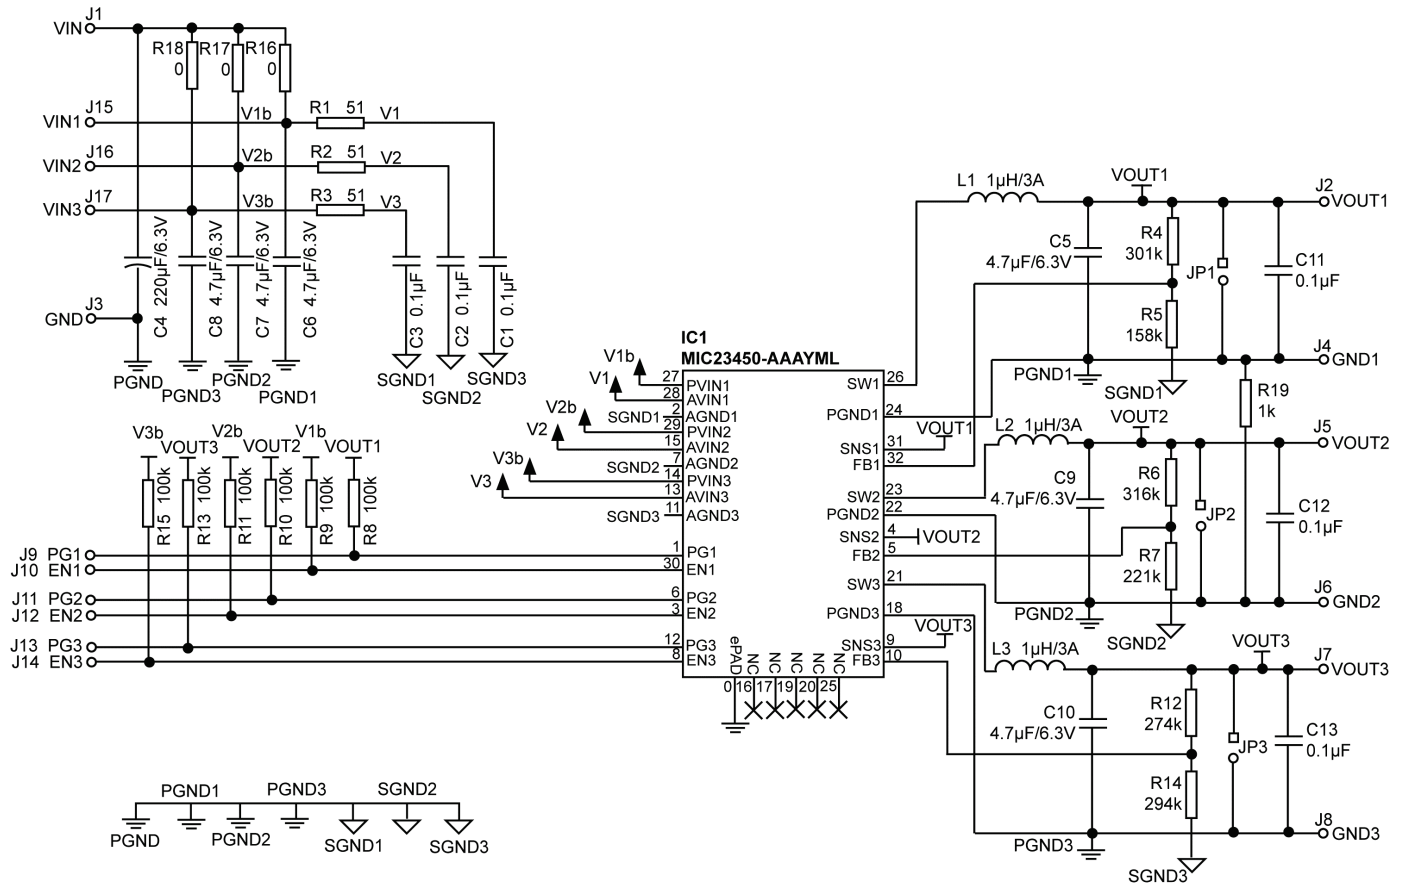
J1
VIN
R18 0
R17 0
R16 0
J15
VIN1
V1b
R1 51
V1
J16
VIN2
V2b
R2 51
V2
J17
VIN3
V3b
R3 51
V3
J3
GND
C4 220µF/6.3V
C8 4.7µF/6.3V
C7 4.7µF/6.3V
C6 4.7µF/6.3V
C3 0.1µF
C2 0.1µF
C1 0.1µF
PGND
PGND3
PGND2
PGND1
SGND1
SGND2
SGND3

IC1
MIC23450-AAAYML
V1b
V1
V2b
V2
V3b
V3
27 PVIN1
28 AVIN1
2 AGND1
SGND1
29 PVIN2
15 AVIN2
7 AGND2
SGND2
14 PVIN3
13 AVIN3
11 AGND3
SGND3
1 PG1
30 EN1
6 PG2
3 EN2
12 PG3
8 EN3
ePAD 0
NC 16
NC 17
NC 19
NC 20
NC 25
SW1 26
PGND1 24
SNS1 31
FB1 32
SW2 23
PGND2 22
SNS2 4
FB2 5
SW3 21
PGND3 18
SNS3 9
FB3 10

V3b V2b V1b
VOUT3 VOUT2 VOUT1
R15 100k
R13 100k
R11 100k
R10 100k
R9 100k
R8 100k
J9 PG1
J10 EN1
J11 PG2
J12 EN2
J13 PG3
J14 EN3

L1 1µH/3A
VOUT1
J2 VOUT1
C5 4.7µF/6.3V
R4 301k
JP1
C11 0.1µF
R5 158k
PGND1
SGND1
J4 GND1
R19 1k
VOUT1
L2 1µH/3A
VOUT2
J5 VOUT2
C9 4.7µF/6.3V
R6 316k
JP2
C12 0.1µF
VOUT2
R7 221k
PGND2
SGND2
J6 GND2
VOUT3
L3 1µH/3A
VOUT3
J7 VOUT3
C10 4.7µF/6.3V
R12 274k
JP3
C13 0.1µF
R14 294k
J8 GND3
PGND3
SGND3

PGND1 PGND3 SGND2
PGND PGND2 SGND1 SGND3